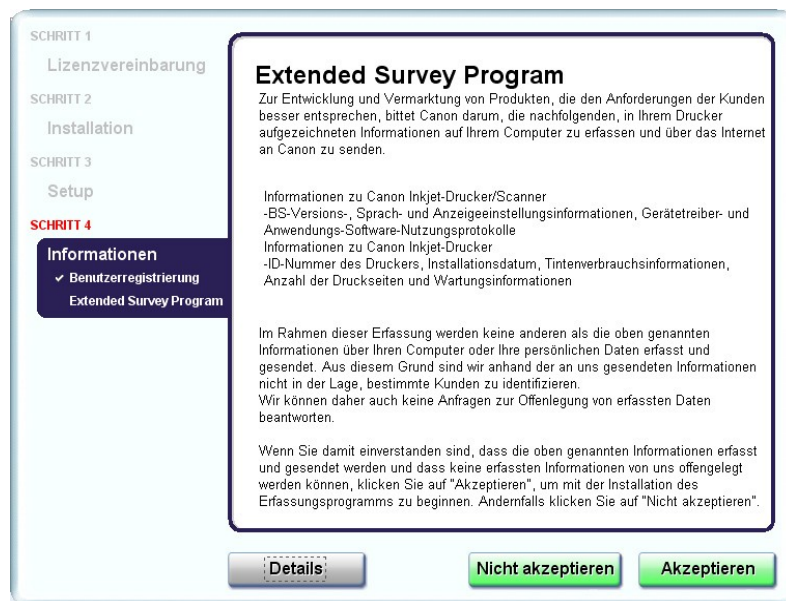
SCHRITT 1
Lizenzvereinbarung
SCHRITT 2
Installation
SCHRITT 3
Setup
SCHRITT 4
Informationen
✔ Benutzerregistrierung
Extended Survey Program

Extended Survey Program

Zur Entwicklung und Vermarktung von Produkten, die den Anforderungen der Kunden besser entsprechen, bittet Canon darum, die nachfolgenden, in Ihrem Drucker aufgezeichneten Informationen auf Ihrem Computer zu erfassen und über das Internet an Canon zu senden.

Informationen zu Canon Inkjet-Drucker/Scanner
-BS-Versions-, Sprach- und Anzeigeeinstellungsinformationen, Gerätetreiber- und Anwendungs-Software-Nutzungsprotokolle
Informationen zu Canon Inkjet-Drucker
-ID-Nummer des Druckers, Installationsdatum, Tintenverbrauchsinformationen, Anzahl der Druckseiten und Wartungsinformationen

Im Rahmen dieser Erfassung werden keine anderen als die oben genannten Informationen über Ihren Computer oder Ihre persönlichen Daten erfasst und gesendet. Aus diesem Grund sind wir anhand der an uns gesendeten Informationen nicht in der Lage, bestimmte Kunden zu identifizieren.
Wir können daher auch keine Anfragen zur Offenlegung von erfassten Daten beantworten.

Wenn Sie damit einverstanden sind, dass die oben genannten Informationen erfasst und gesendet werden und dass keine erfassten Informationen von uns offengelegt werden können, klicken Sie auf "Akzeptieren", um mit der Installation des Erfassungsprogramms zu beginnen. Andernfalls klicken Sie auf "Nicht akzeptieren".

Details
Nicht akzeptieren
Akzeptieren